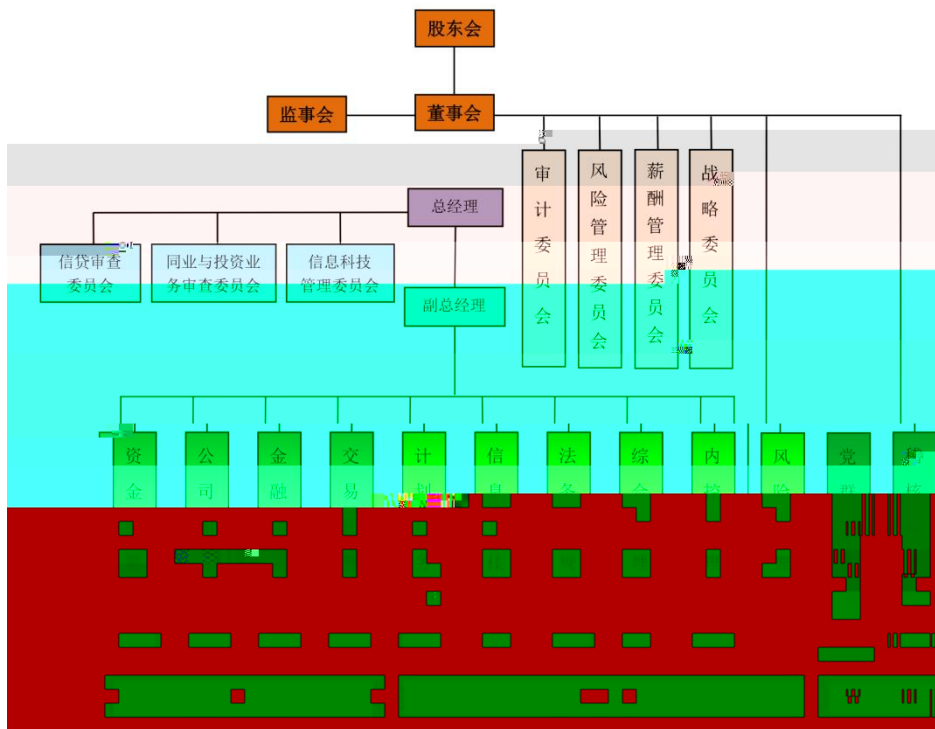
股东会

监事会

董事会

审计委员会

风险管理委员会

薪酬管理委员会

战略委员会

总经理

信贷审查委员会

同业与投资业务审查委员会

信息科技管理委员会

副总经理

资金

公司

金融

交易

计划

信息

法务

综合

内控

风险

党群

稽核